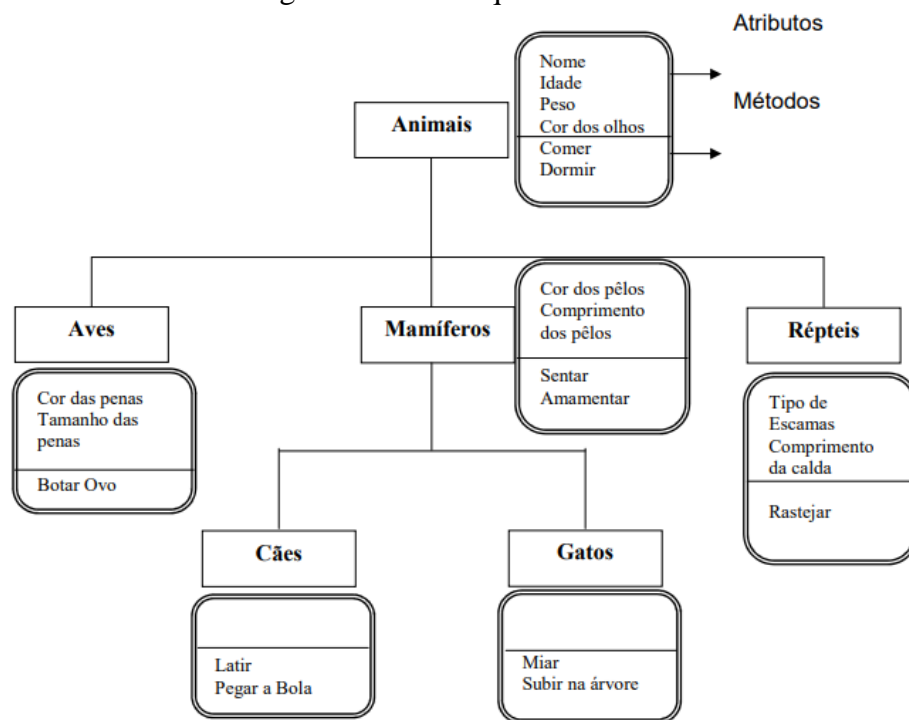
Atributos

Métodos

Animais

Nome
Idade
Peso
Cor dos olhos

Comer
Dormir

Aves

Cor das penas
Tamanho das penas

Botar Ovo

Mamíferos

Cor dos pêlos
Comprimento dos pêlos

Sentar
Amamentar

Répteis

Tipo de Escamas
Comprimento da calda

Rastejar

Cães

Latir
Pegar a Bola

Gatos

Miar
Subir na árvore